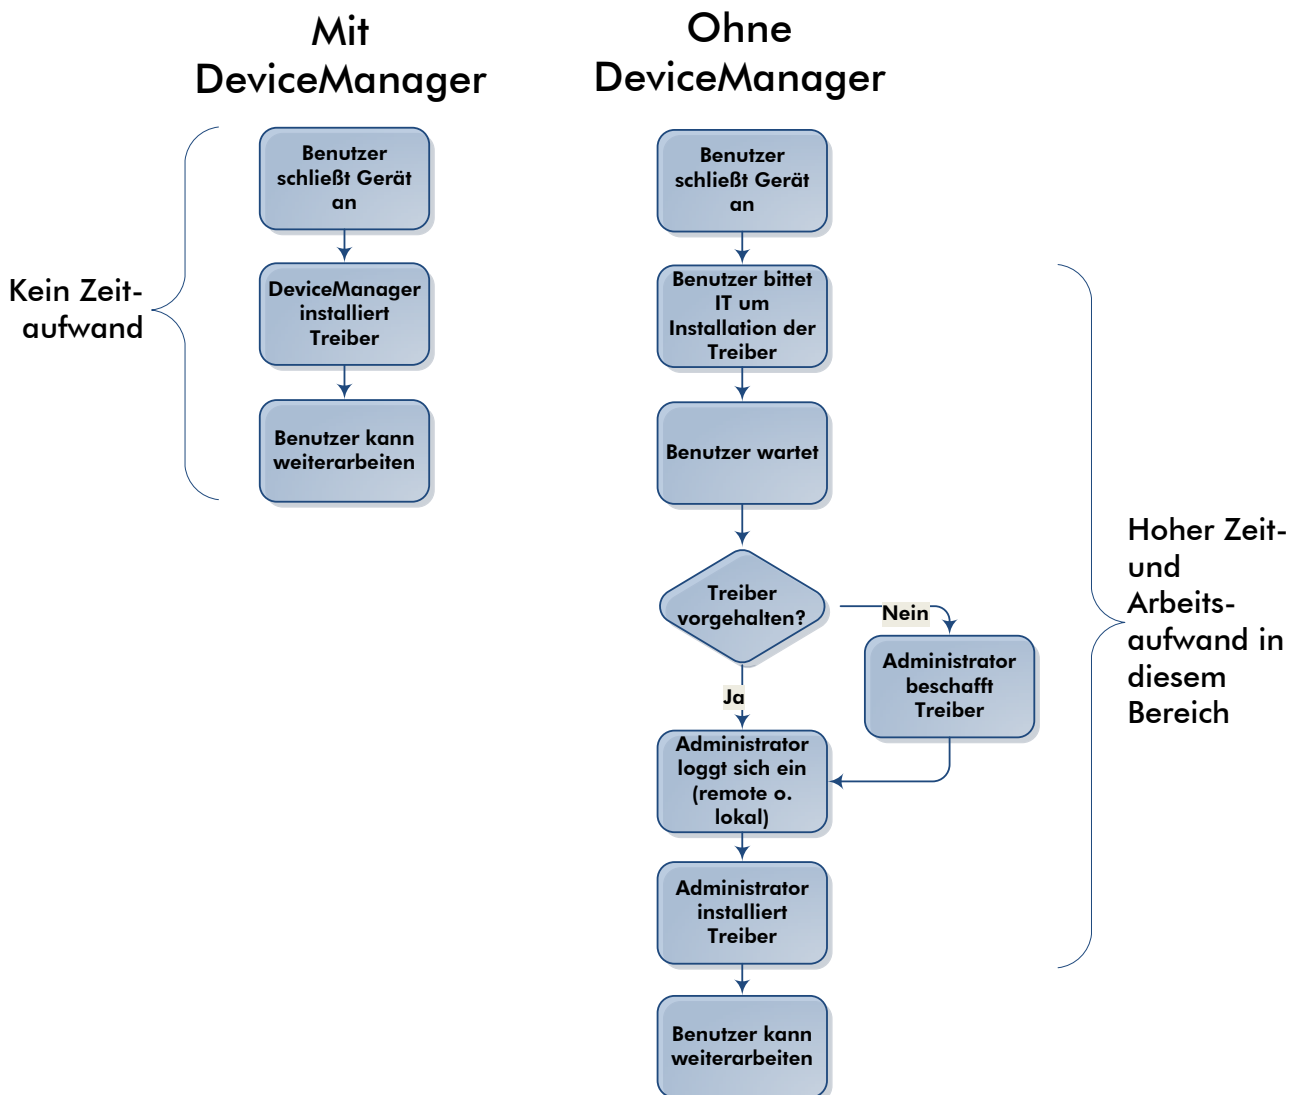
Mit DeviceManager

Ohne DeviceManager

Kein Zeitaufwand

Benutzer schließt Gerät an

DeviceManager installiert Treiber

Benutzer kann weiterarbeiten

Benutzer schließt Gerät an

Benutzer bittet IT um Installation der Treiber

Benutzer wartet

Treiber vorgehalten?

Nein

Administrator beschafft Treiber

Ja

Administrator loggt sich ein (remote o. lokal)

Administrator installiert Treiber

Benutzer kann weiterarbeiten

Hoher Zeit- und Arbeitsaufwand in diesem Bereich